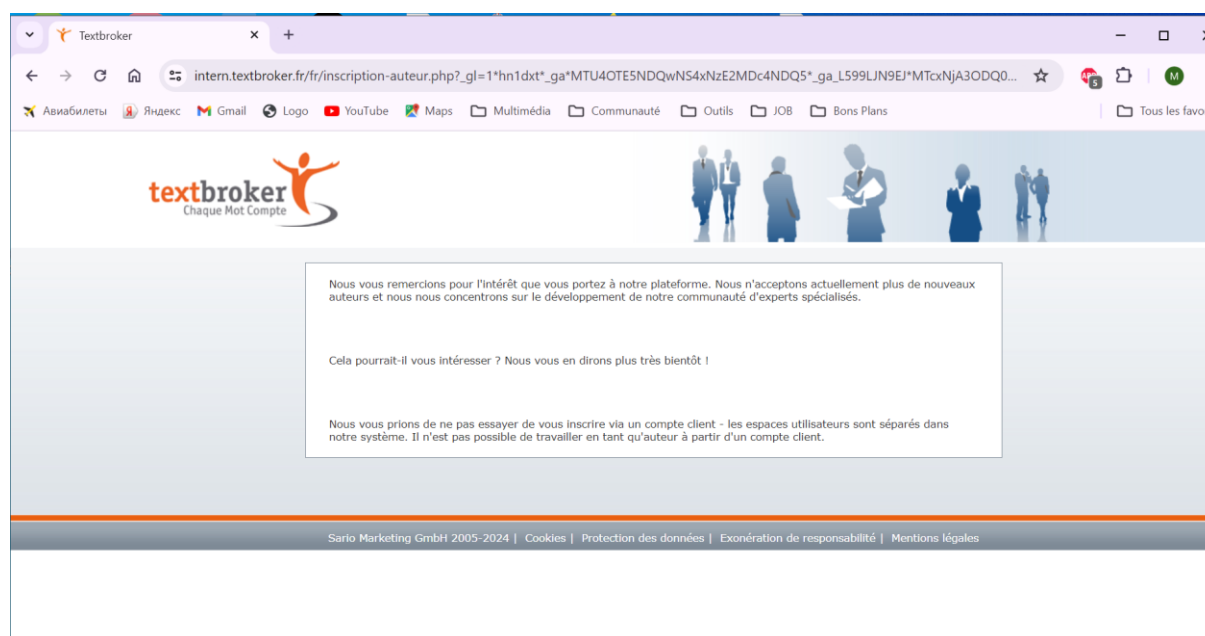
Textbroker

intern.textbroker.fr/fr/inscription-auteur.php?_gl=1*hn1dxt*_ga*MTU4OTE5NDQwNS4xNzE2MDc4NDQ5*_ga_L599LJN9EJ*MTcxNjA3ODQ0...

Авиабилеты Яндекс Gmail Logo YouTube Maps Multimédia Communauté Outils JOB Bons Plans Tous les favo

textbroker
Chaque Mot Compte

Nous vous remercions pour l'intérêt que vous portez à notre plateforme. Nous n'acceptons actuellement plus de nouveaux auteurs et nous nous concentrons sur le développement de notre communauté d'experts spécialisés.

Cela pourrait-il vous intéresser ? Nous vous en dirons plus très bientôt !

Nous vous prions de ne pas essayer de vous inscrire via un compte client - les espaces utilisateurs sont séparés dans notre système. Il n'est pas possible de travailler en tant qu'auteur à partir d'un compte client.

Sario Marketing GmbH 2005-2024 | Cookies | Protection des données | Exonération de responsabilité | Mentions légales